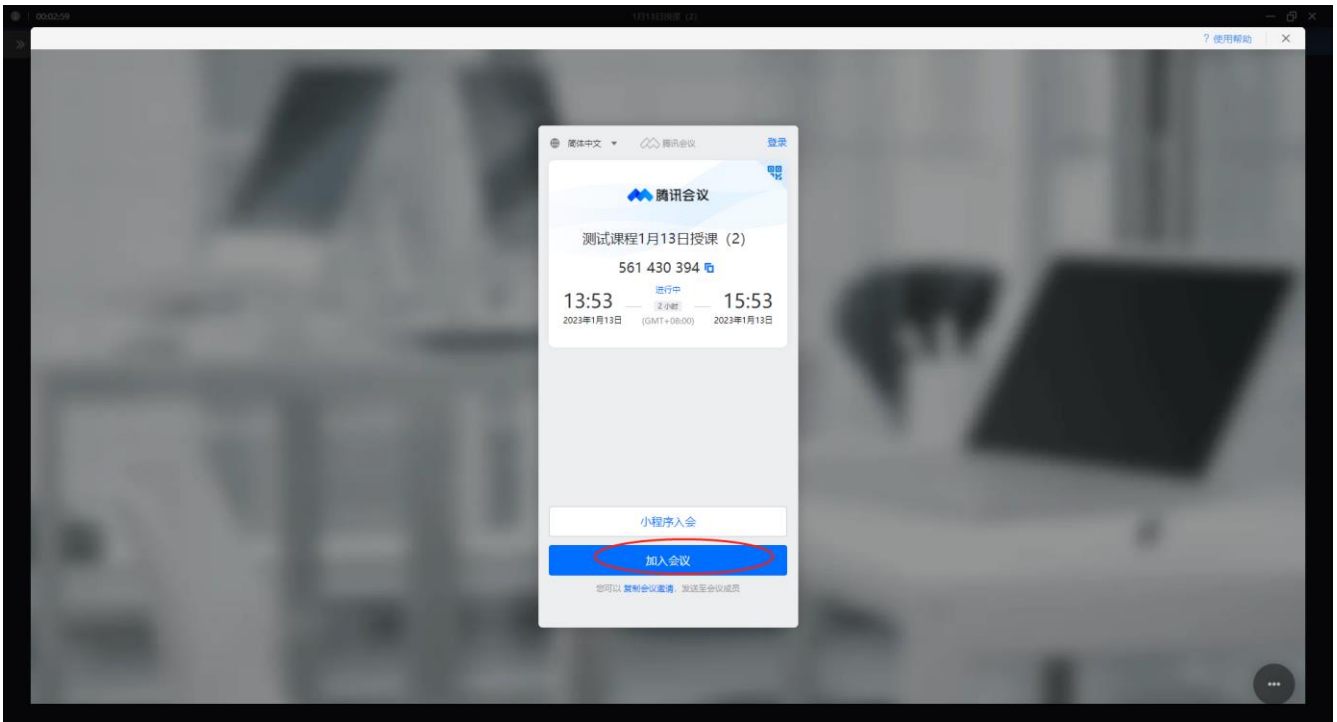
00:02:59

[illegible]

? 使用帮助

简体中文

腾讯会议

登录

腾讯会议

测试课程1月13日授课（2）

561 430 394

进行中

13:53

2小时

15:53

2023年1月13日

(GMT+08:00)

2023年1月13日

小程序入会

加入会议

您可以 复制会议邀请，发送至会议成员